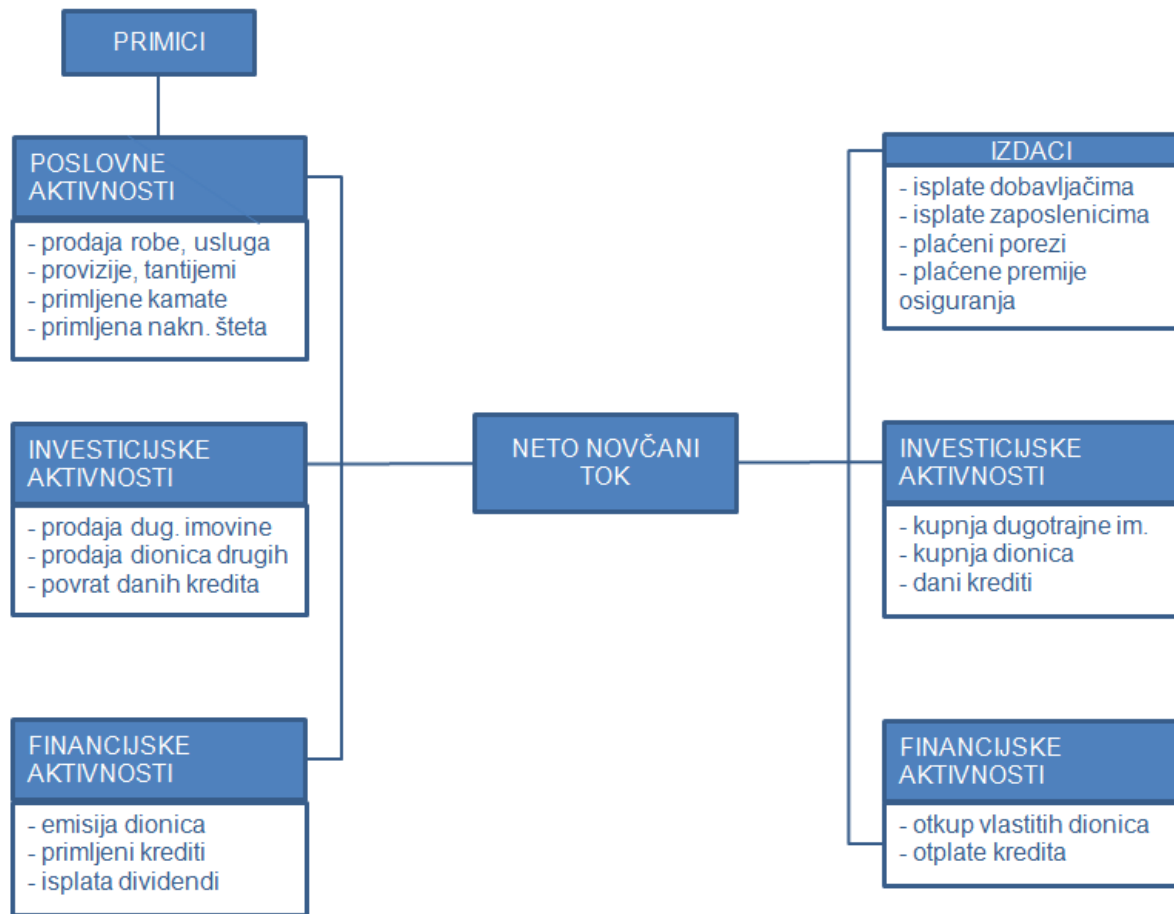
PRIMICI

POSLOVNE AKTIVNOSTI

- prodaja robe, usluga
- provizije, tantijemi
- primljene kamate
- primljena nakn. šteta

INVESTICIJSKE AKTIVNOSTI

- prodaja dug. imovine
- prodaja dionica drugih
- povrat danih kredita

FINANCIJSKE AKTIVNOSTI

- emisija dionica
- primljeni krediti
- isplata dividendi

NETO NOVČANI TOK

IZDACI

- isplate dobavljačima
- isplate zaposlenicima
- plaćeni porezi
- plaćene premije osiguranja

INVESTICIJSKE AKTIVNOSTI

- kupnja dugotrajne im.
- kupnja dionica
- dani krediti

FINANCIJSKE AKTIVNOSTI

- otkup vlastitih dionica
- otplate kredita